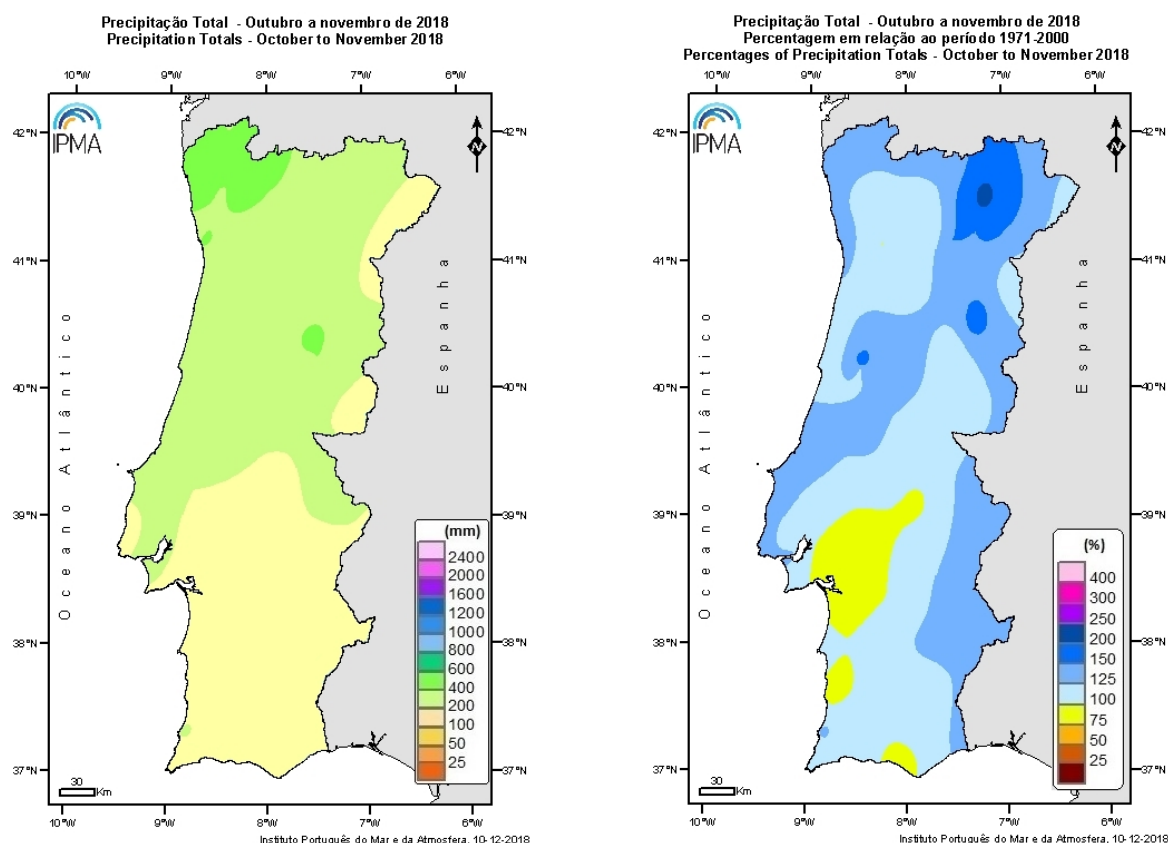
Precipitação Total - Outubro a novembro de 2018
Precipitation Totals - October to November 2018

10°W 9°W 8°W 7°W 6°W

IPMA

42°N
41°N
40°N
39°N
38°N
37°N

O c e a n o A t l â n t i c o

E s p a n h a

(mm)
2400
2000
1600
1200
1000
800
600
400
200
100
50
25

30 Km

10°W 9°W 8°W 7°W 6°W

Instituto Português do Mar e da Atmosfera, 10-12-2018

Precipitação Total - Outubro a novembro de 2018
Percentagem em relação ao período 1971-2000
Percentages of Precipitation Totals - October to November 2018

10°W 9°W 8°W 7°W 6°W

IPMA

42°N
41°N
40°N
39°N
38°N
37°N

O c e a n o A t l â n t i c o

E s p a n h a

(%)
400
300
250
200
150
125
100
75
50
25

30 Km

10°W 9°W 8°W 7°W 6°W

Instituto Português do Mar e da Atmosfera, 10-12-2018